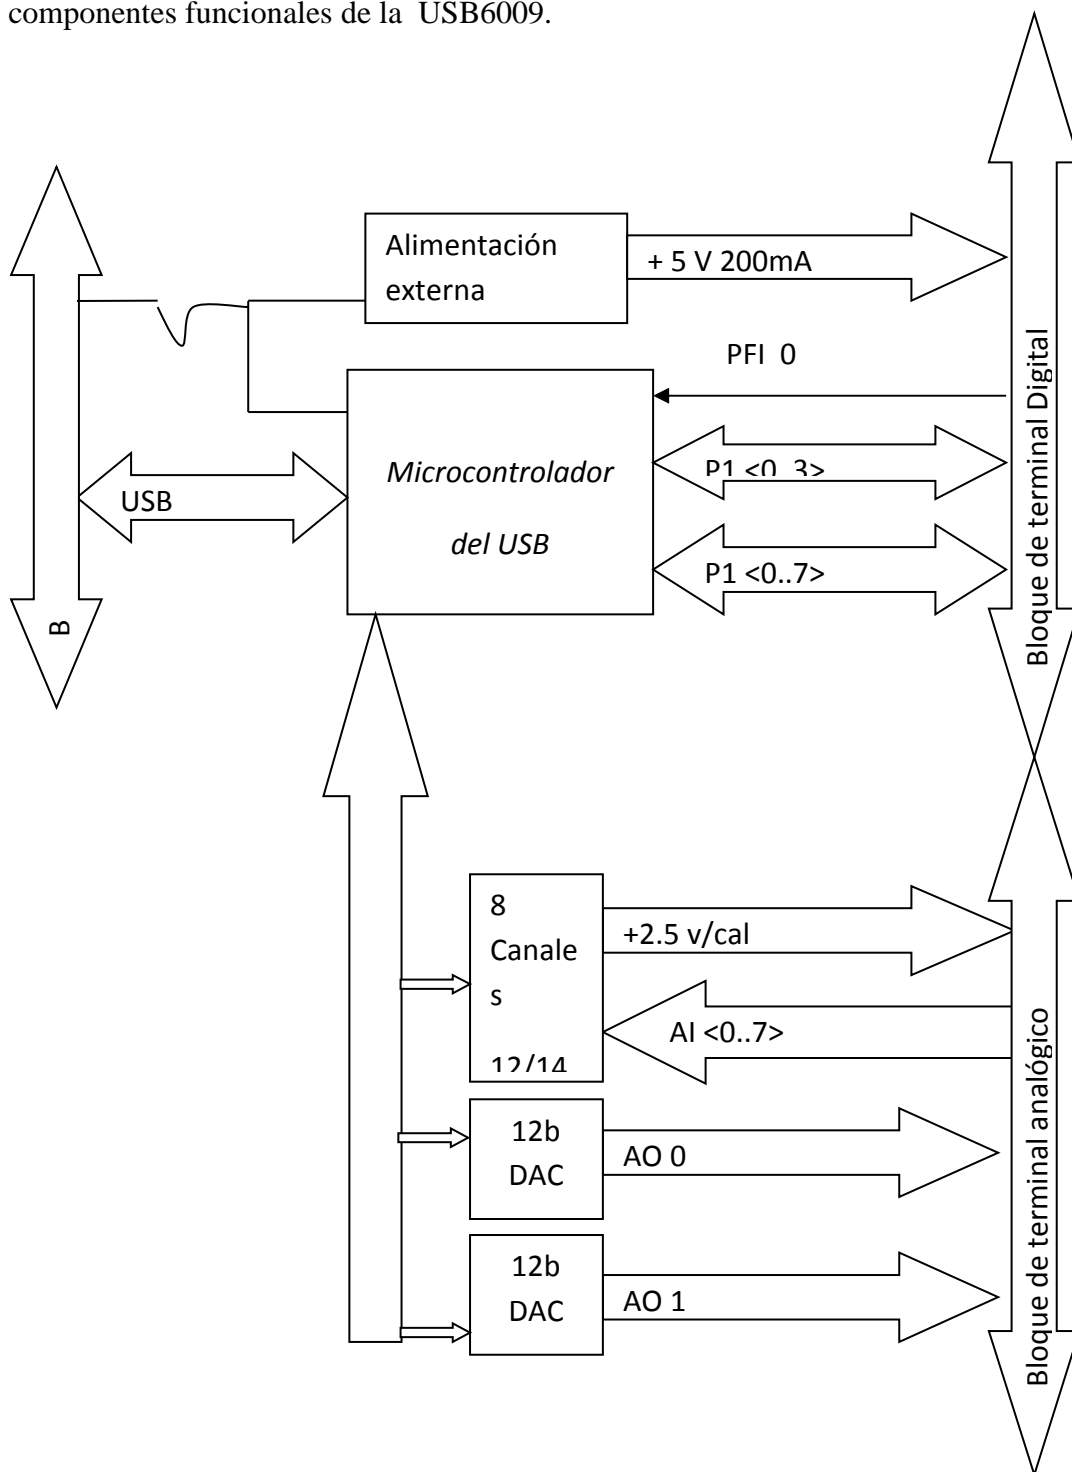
componentes funcionales de la USB6009.

Alimentación externa

+ 5 V 200mA

PFI 0

Microcontrolador

del USB

USB

P1 <0..3>

P1 <0..7>

B

Bloque de terminal Digital

8 Canale s 12/14

+2.5 v/cal

AI <0..7>

12b DAC

AO 0

12b DAC

AO 1

Bloque de terminal analógico